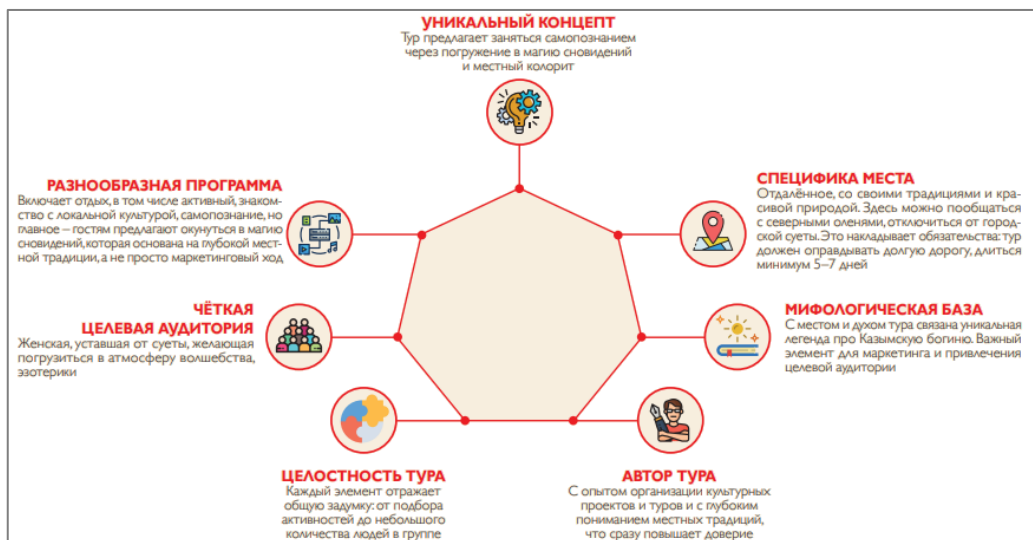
УНИКАЛЬНЫЙ КОНЦЕПТ
Тур предлагает заняться самопознанием через погружение в магию сновидений и местный колорит

СПЕЦИФИКА МЕСТА
Отдалённое, со своими традициями и красивой природой. Здесь можно пообщаться с северными оленями, отключиться от городской суеты. Это накладывает обязательства: тур должен оправдывать долгую дорогу, длиться минимум 5–7 дней

МИФОЛОГИЧЕСКАЯ БАЗА
С местом и духом тура связана уникальная легенда про Казымскую богиню. Важный элемент для маркетинга и привлечения целевой аудитории

АВТОР ТУРА
С опытом организации культурных проектов и туров и с глубоким пониманием местных традиций, что сразу повышает доверие

ЦЕЛОСТНОСТЬ ТУРА
Каждый элемент отражает общую задумку: от подбора активностей до небольшого количества людей в группе

ЧЁТКАЯ ЦЕЛЕВАЯ АУДИТОРИЯ
Женская, уставшая от суеты, желающая погрузиться в атмосферу волшебства, эзотерики

РАЗНООБРАЗНАЯ ПРОГРАММА
Включает отдых, в том числе активный, знакомство с локальной культурой, самопознание, но главное – гостям предлагают окунуться в магию сновидений, которая основана на глубокой местной традиции, а не просто маркетинговый ход